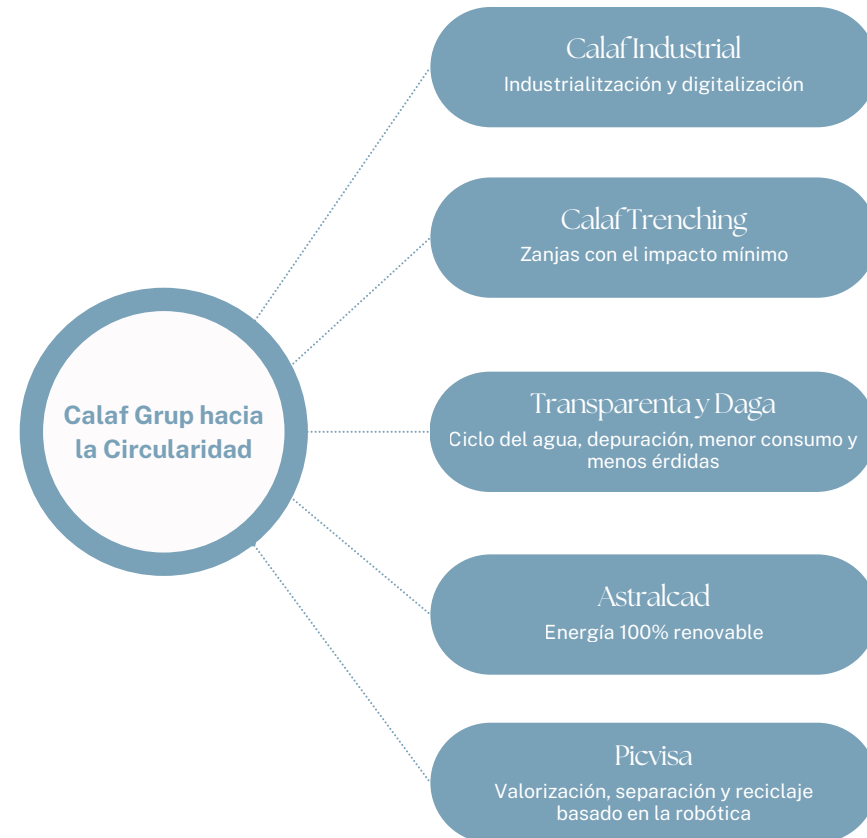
Calaf Grup hacia la Circularidad

Calaf Industrial
Industrialitzación y digitalización

Calaf Trenching
Zanjas con el impacto mínimo

Transparenta y Daga
Ciclo del agua, depuración, menor consumo y menos érdidas

Astralcad
Energía 100% renovable

Picvisa
Valorización, separación y reciclaje basado en la robótica